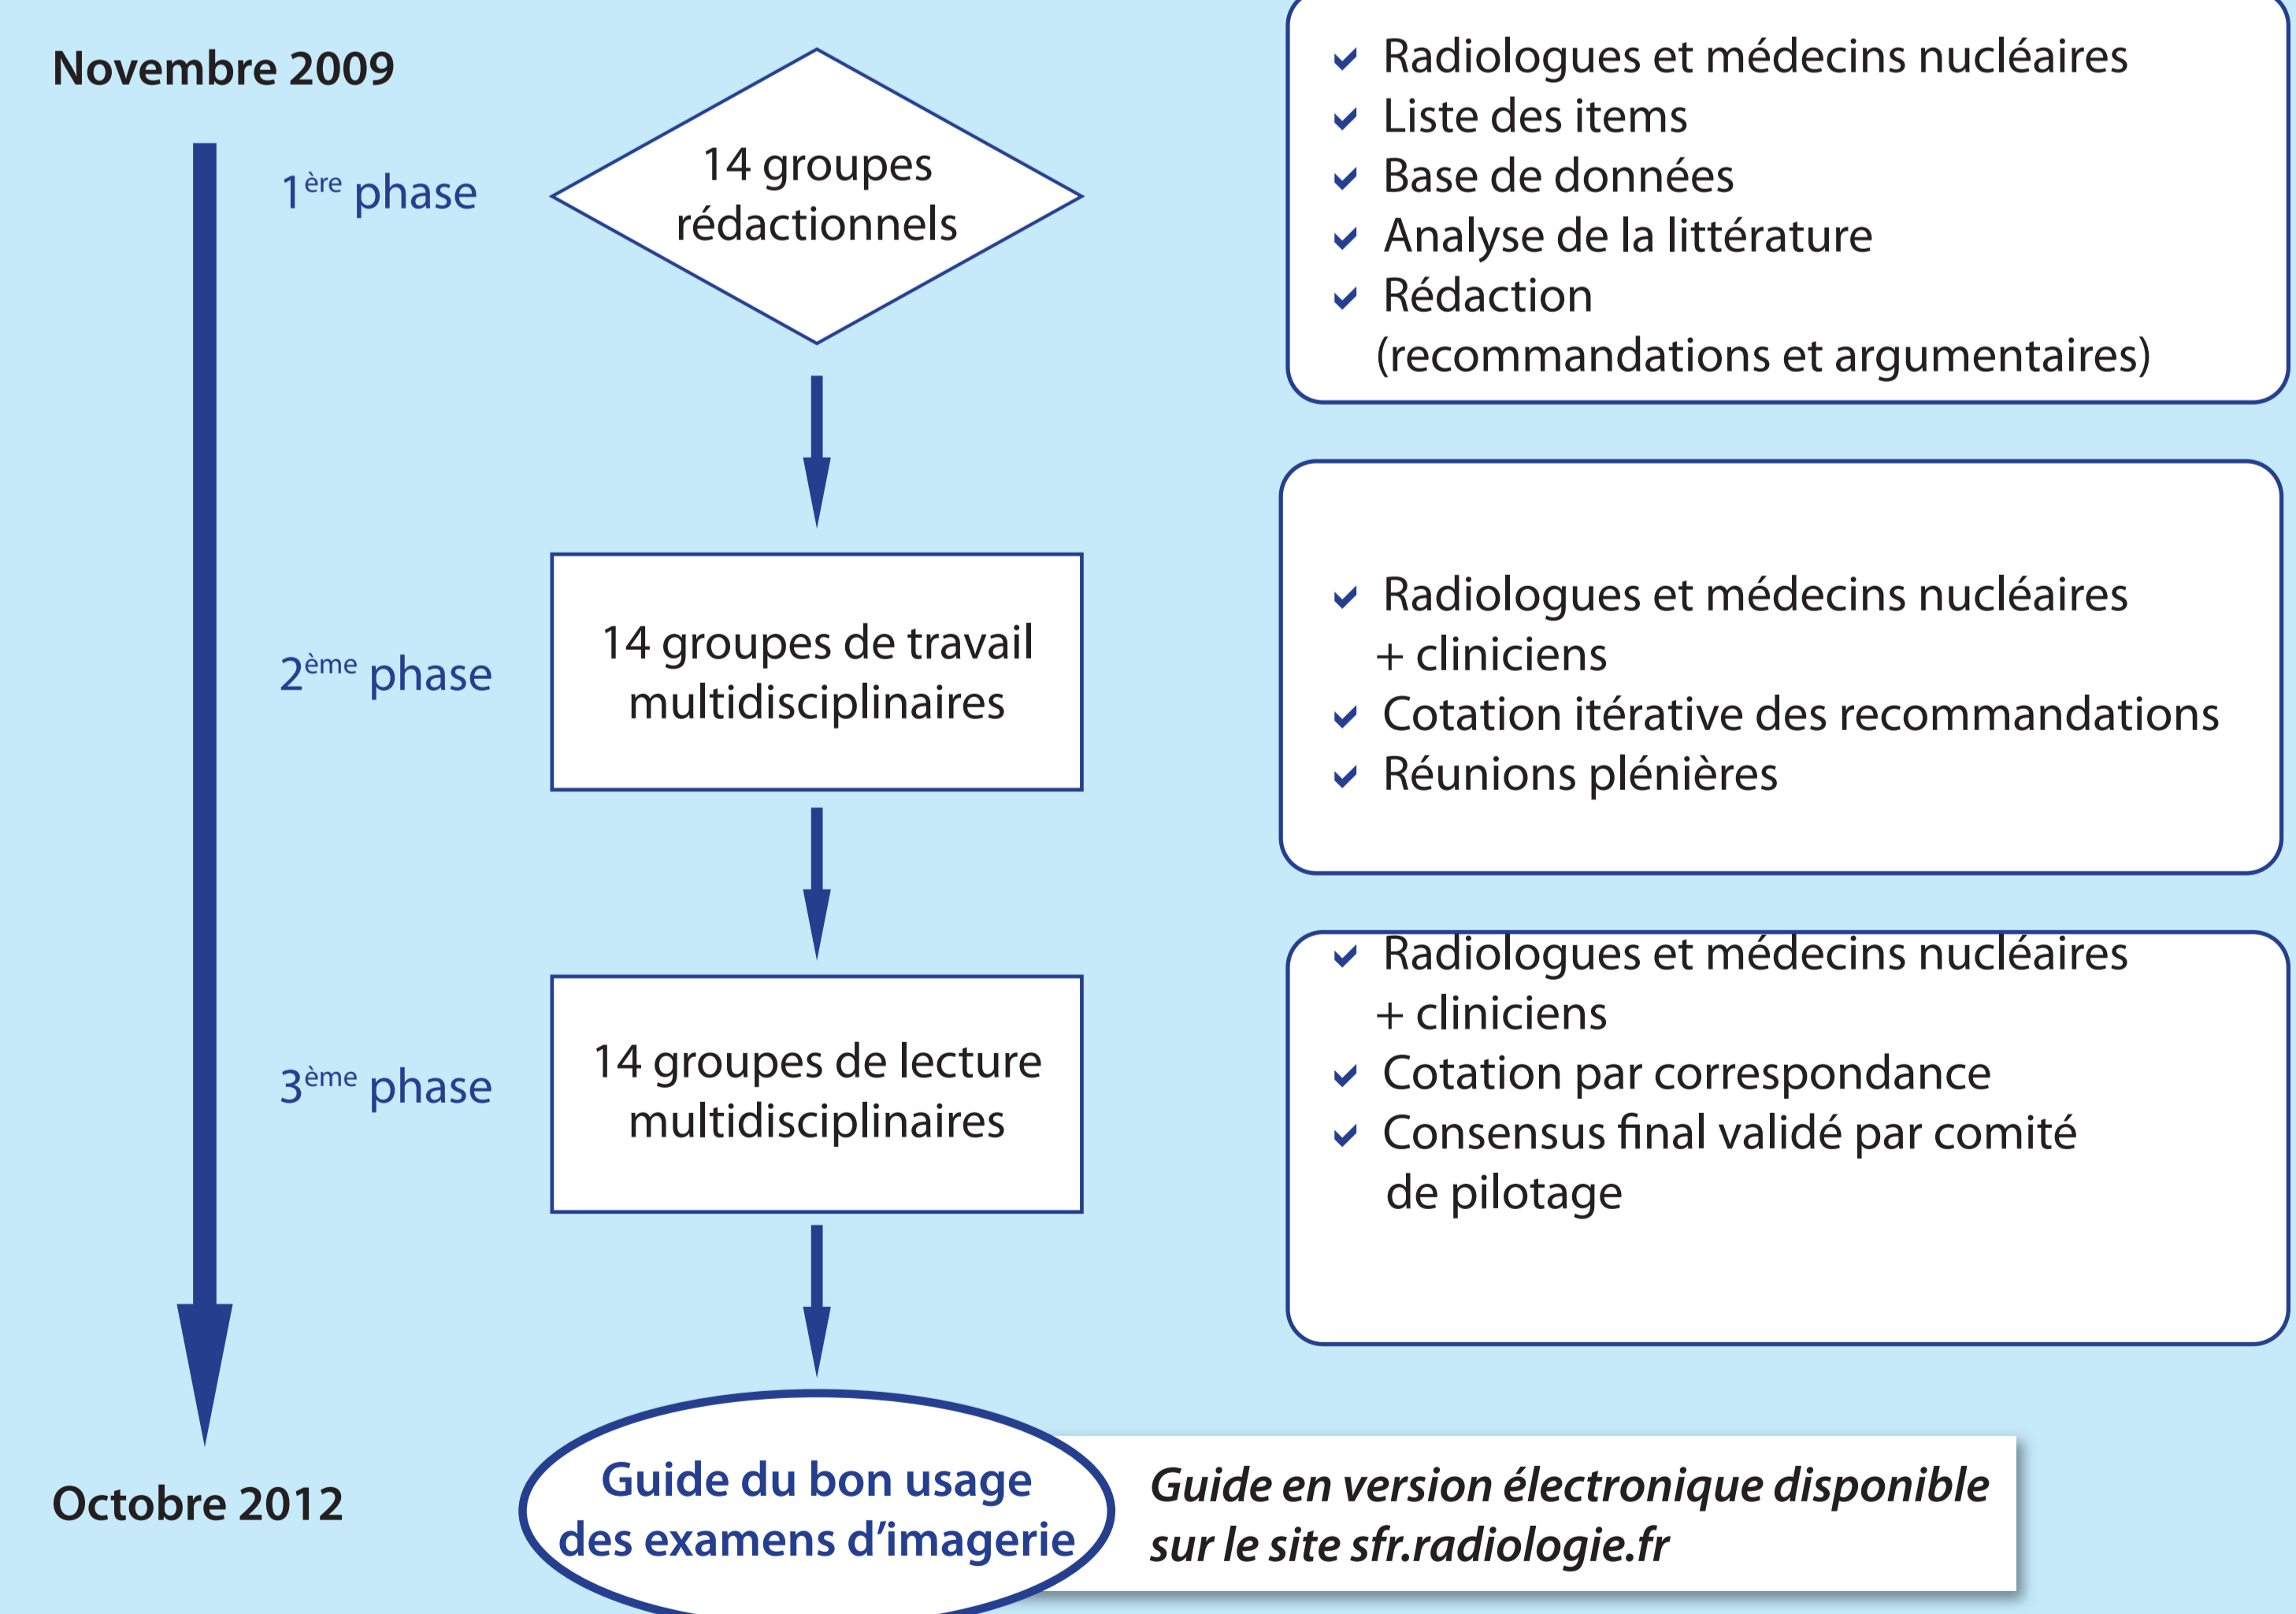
Novembre 2009

1$^{ère}$ phase

14 groupes rédactionnels

✓ Radiologues et médecins nucléaires
✓ Liste des items
✓ Base de données
✓ Analyse de la littérature
✓ Rédaction (recommandations et argumentaires)

2$^{ème}$ phase

14 groupes de travail multidisciplinaires

✓ Radiologues et médecins nucléaires + cliniciens
✓ Cotation itérative des recommandations
✓ Réunions plénières

3$^{ème}$ phase

14 groupes de lecture multidisciplinaires

✓ Radiologues et médecins nucléaires + cliniciens
✓ Cotation par correspondance
✓ Consensus final validé par comité de pilotage

Octobre 2012

Guide du bon usage des examens d'imagerie

Guide en version électronique disponible sur le site sfr.radiologie.fr